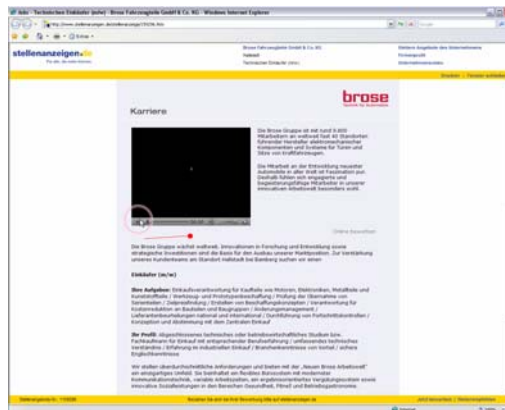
Jobs - Technischer Einkäufer (m/w) - Brose Fahrzeugteile GmbH & Co. KG - Windows Internet Explorer

stellenanzeigen.de

Brose Fahrzeugteile GmbH & Co. KG
Technischer Einkäufer (m/w)

Weitere Angebote des Unternehmens
Firmenprofil

brose

Karriere

Die Brose Gruppe ist mit rund 8.600 Mitarbeitern an weltweit fast 40 Standorten führender Hersteller elektromechanischer Komponenten und Systeme für Türen und Sitze von Kraftfahrzeugen.

Die Mitarbeit an der Entwicklung neuester Automobile in aller Welt ist Faszination pur. Deshalb fühlen sich engagierte und begeisterungsfähige Mitarbeiter in unserer innovativen Arbeitswelt besonders wohl.

Online bewerben

Die Brose Gruppe wächst weltweit. Innovationen in Forschung und Entwicklung sowie strategische Investitionen sind die Basis für den Ausbau unserer Marktposition. Zur Verstärkung unseres Kundenteams am Standort Hallstadt bei Bamberg suchen wir einen

Einkäufer (m/w)

Ihre Aufgaben: Einkaufsverantwortung für Kaufteile wie Motoren, Elektronik, Metallteile und Kunststoffteile / Werkzeug- und Prototypenbeschaffung / Prüfung der Übernahme von Serienteilen / Zielpreisfindung / Erstellen von Beschaffungskonzepten / Verantwortung für Kostenreduktion an Bauteilen und Baugruppen / Änderungsmanagement / Lieferantenbeurteilungen national und international / Durchführung von Fortschrittskontrollen / Konzeption und Abstimmung mit dem Zentralen Einkauf

Ihr Profil: Abgeschlossenes technisches oder betriebswirtschaftliches Studium bzw. Fachkaufmann für Einkauf mit entsprechender Berufserfahrung / umfassendes technisches Verständnis / Erfahrung in industriellem Einkauf / Branchenkenntnisse von Vorteil / sichere Englischkenntnisse

Wir stellen überdurchschnittliche Anforderungen und bieten mit der „Neuen Brose Arbeitswelt" ein einzigartiges Umfeld. Sie bearbeiten ein flexibles Büroumfeld mit modernster Kommunikationstechnik, variable Arbeitszeiten, ein ergebnisorientiertes Vergütungssystem sowie innovative Sozialleistungen in den Bereichen Gesundheit, Fitness und Betriebsgastronomie.

Stellenanzeige-Nr.: 1118336